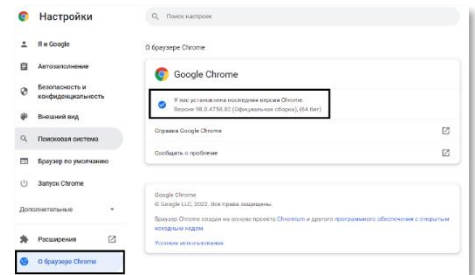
Настройки

Поиск настроек

Я и Google
Автозаполнение
Безопасность и конфиденциальность
Внешний вид
Поисковая система
Браузер по умолчанию
Запуск Chrome
Дополнительные
Расширения
О браузере Chrome

О браузере Chrome

Google Chrome

У вас установлена последняя версия Chrome.
Версия 98.0.4758.82 (Официальная сборка), (64 бит)

Справка Google Chrome

Сообщить о проблеме

Google Chrome
© Google LLC, 2022. Все права защищены.

Браузер Chrome создан на основе проекта Chromium и другого программного обеспечения с открытым исходным кодом.

Условия использования